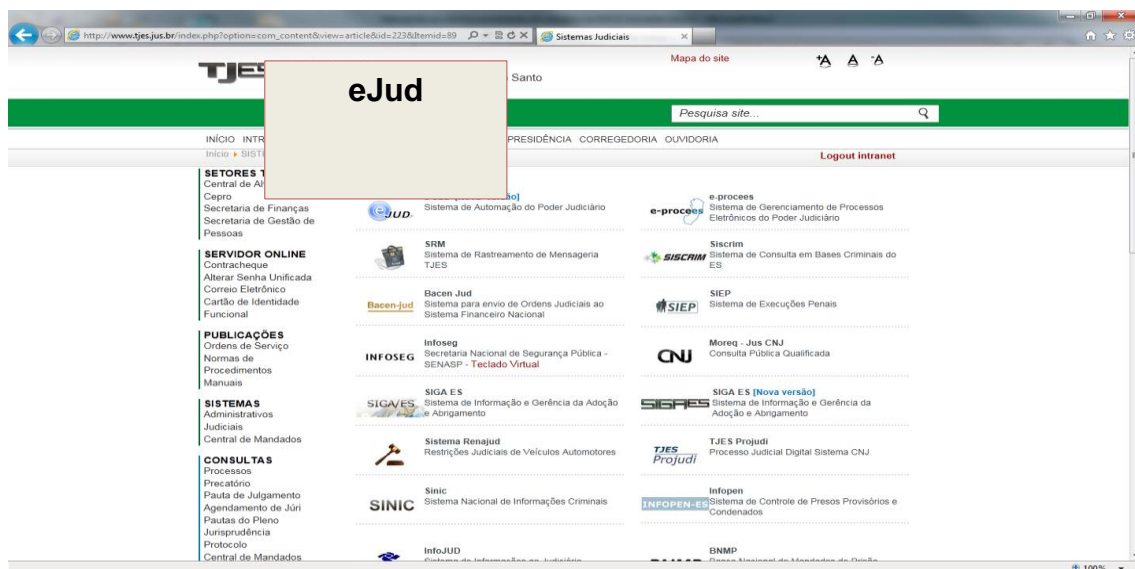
http://www.tjes.jus.br/index.php?option=com_content&view=article&id=223&Itemid=89

Sistemas Judiciais

Mapa do site

A A A

TJES

Santo

eJud

Pesquisa site...

INÍCIO INTR

PRESIDÊNCIA CORREGEDORIA OUVIDORIA

Início ▸ SIST

Logout intranet

SETORES T
Central de Al
Cepro
Secretaria de Finanças
Secretaria de Gestão de Pessoas

SERVIDOR ONLINE
Contracheque
Alterar Senha Unificada
Correio Eletrônico
Cartão de Identidade Funcional

PUBLICAÇÕES
Ordens de Serviço
Normas de Procedimentos
Manuais

SISTEMAS
Administrativos
Judiciais
Central de Mandados

CONSULTAS
Processos
Precatório
Pauta de Julgamento
Agendamento de Júri
Pautas do Pleno
Jurisprudência
Protocolo
Central de Mandados

eJUD
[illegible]ão]
Sistema de Automação do Poder Judiciário

e-procees
e-procees
Sistema de Gerenciamento de Processos Eletrônicos do Poder Judiciário

SRM
Sistema de Rastreamento de Mensageria TJES

SISCRIM
Siscrim
Sistema de Consulta em Bases Criminais do ES

Bacen-jud
Bacen Jud
Sistema para envio de Ordens Judiciais ao Sistema Financeiro Nacional

SIEP
SIEP
Sistema de Execuções Penais

INFOSEG
Infoseg
Secretaria Nacional de Segurança Pública - SENASP - Teclado Virtual

CNJ
Moreq - Jus CNJ
Consulta Pública Qualificada

SIGA/ES
SIGA ES
Sistema de Informação e Gerência da Adoção e Abrigamento

SIGAES
SIGA ES [Nova versão]
Sistema de Informação e Gerência da Adoção e Abrigamento

Sistema Renajud
Restrições Judiciais de Veículos Automotores

TJES Projudi
TJES Projudi
Processo Judicial Digital Sistema CNJ

SINIC
Sinic
Sistema Nacional de Informações Criminais

INFOPEN-ES
Infopen
Sistema de Controle de Presos Provisórios e Condenados

InfoJUD
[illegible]

BNMP
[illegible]

100%